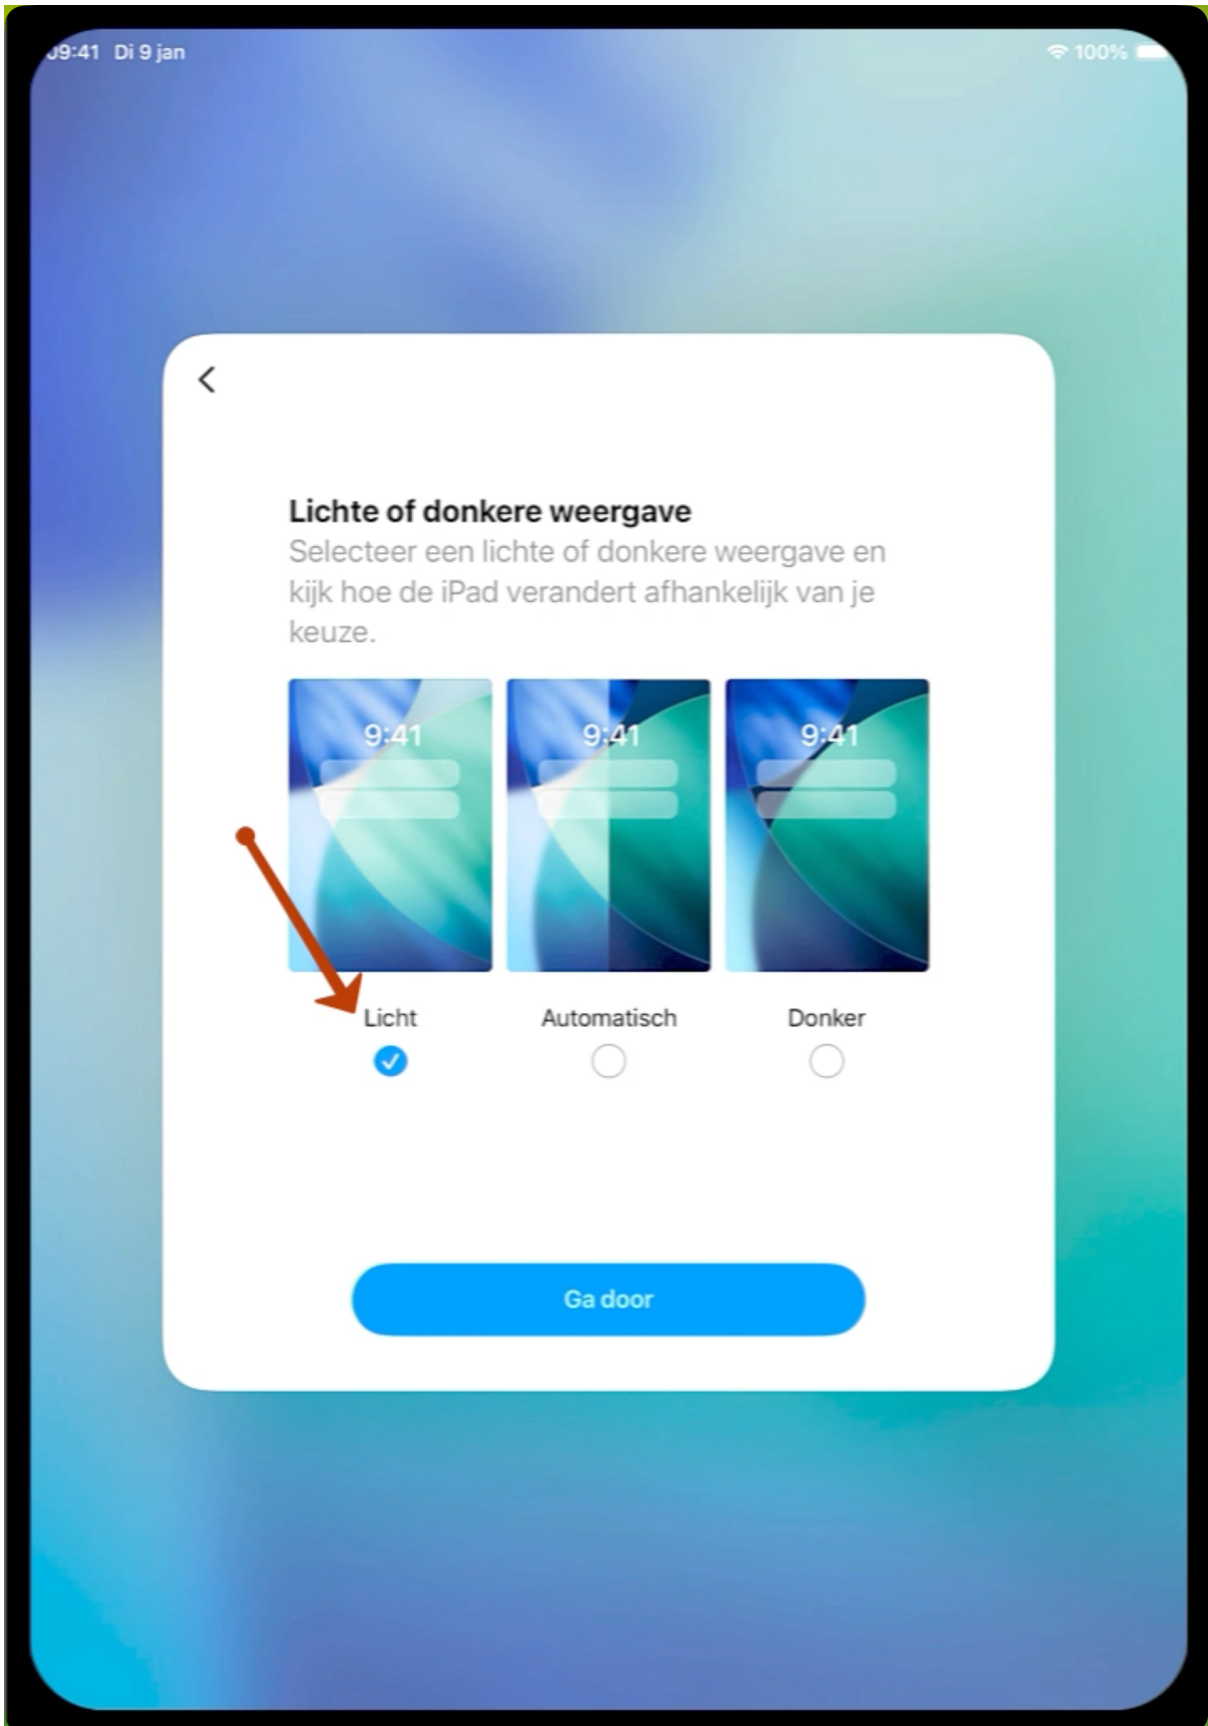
09:41 Di 9 jan

100%

<

Lichte of donkere weergave

Selecteer een lichte of donkere weergave en kijk hoe de iPad verandert afhankelijk van je keuze.

9:41

9:41

9:41

Licht

Automatisch

Donker

Ga door